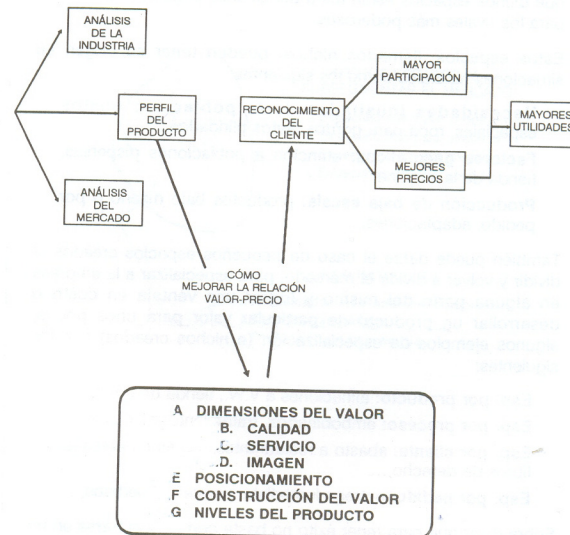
ANÁLISIS DE LA INDUSTRIA

ANÁLISIS DEL MERCADO

PERFIL DEL PRODUCTO

RECONOCIMIENTO DEL CLIENTE

MAYOR PARTICIPACIÓN

MEJORES PRECIOS

MAYORES UTILIDADES

CÓMO MEJORAR LA RELACIÓN VALOR-PRECIO

A DIMENSIONES DEL VALOR
B. CALIDAD
C. SERVICIO
D. IMAGEN
E POSICIONAMIENTO
F CONSTRUCCIÓN DEL VALOR
G NIVELES DEL PRODUCTO